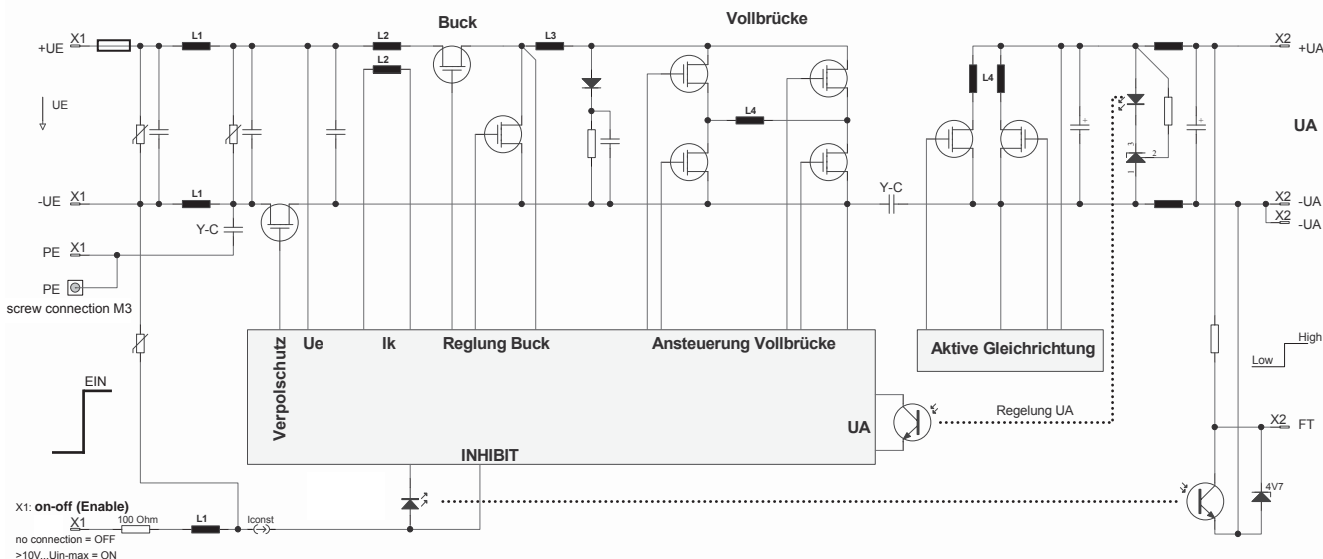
+UE X1 L1 L2 L2 Buck L3 Vollbrücke L4 L4 X2 +UA

UE

UA

-UE X1 L1 Y-C Y-C X2 -UA X2 -UA

PE X1

PE

screw connection M3

Verpolschutz Ue Ik Reglung Buck Ansteuerung Vollbrücke Aktive Gleichrichtung

High

Low

EIN

UA

Regelung UA

X2 FT

INHIBIT

4V7

X1: on-off (Enable)

X1 100 Ohm L1 Iconst

no connection = OFF

>10V...Uin-max = ON

3 2 1